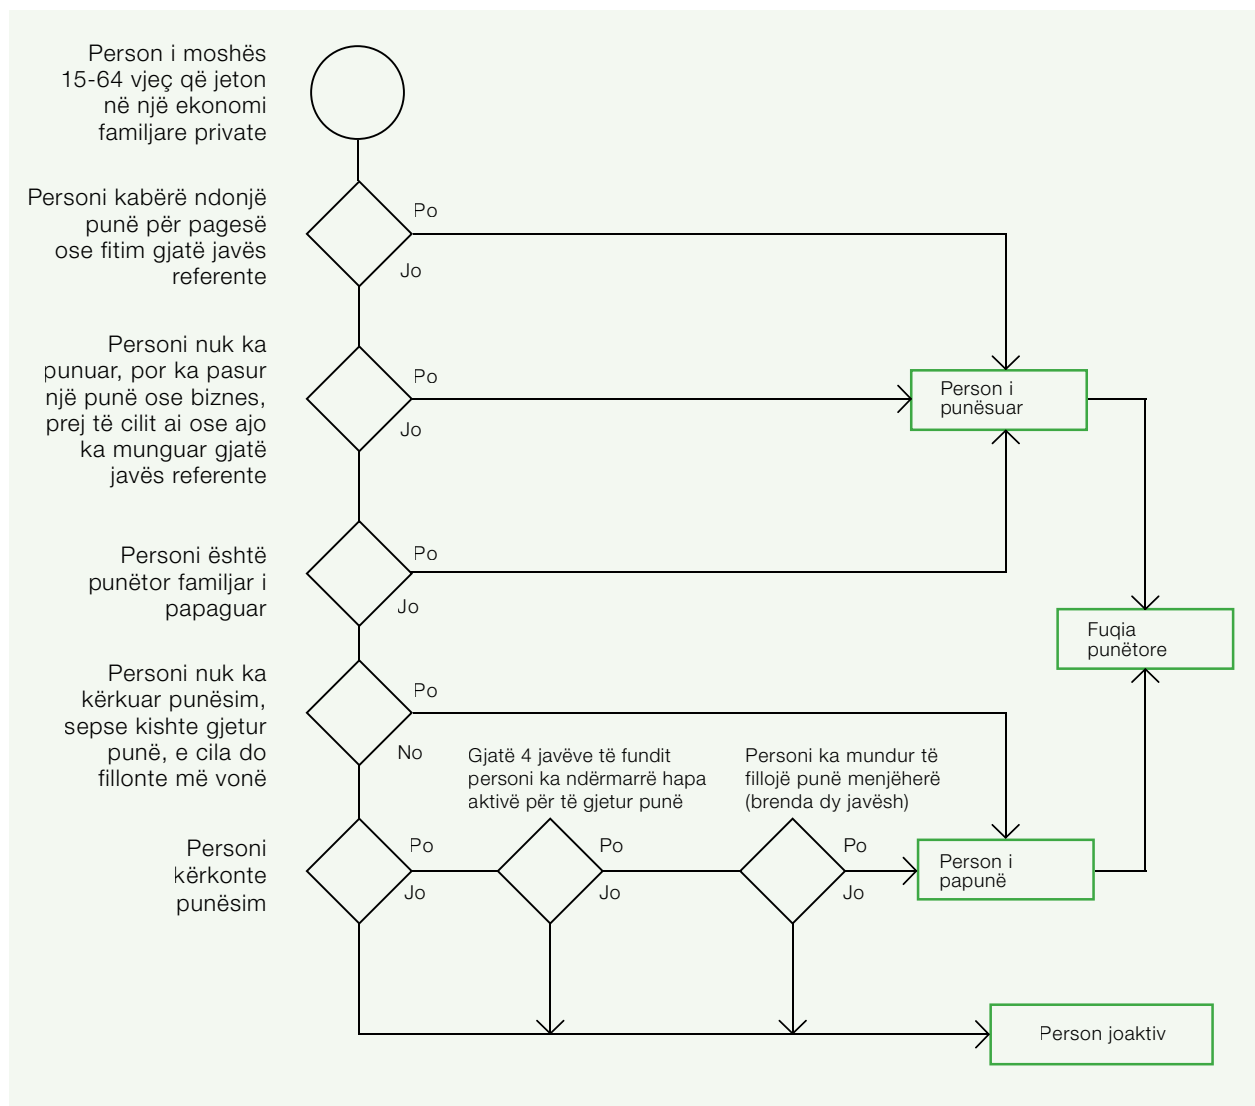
Person i moshës 15-64 vjeç që jeton në një ekonomi familjare private

Personi kabërë ndonjë punë për pagesë ose fitim gjatë javës referente

Po

Jo

Personi nuk ka punuar, por ka pasur një punë ose biznes, prej të cilit ai ose ajo ka munguar gjatë javës referente

Po

Jo

Person i punësuar

Personi është punëtor familjar i papaguar

Po

Jo

Fuqia punëtore

Personi nuk ka kërkuar punësim, sepse kishte gjetur punë, e cila do fillonte më vonë

Po

No

Gjatë 4 javëve të fundit personi ka ndërmarrë hapa aktivë për të gjetur punë

Personi ka mundur të fillojë punë menjëherë (brenda dy javësh)

Personi kërkonte punësim

Po

Jo

Po

Jo

Po

Jo

Person i papunë

Person joaktiv